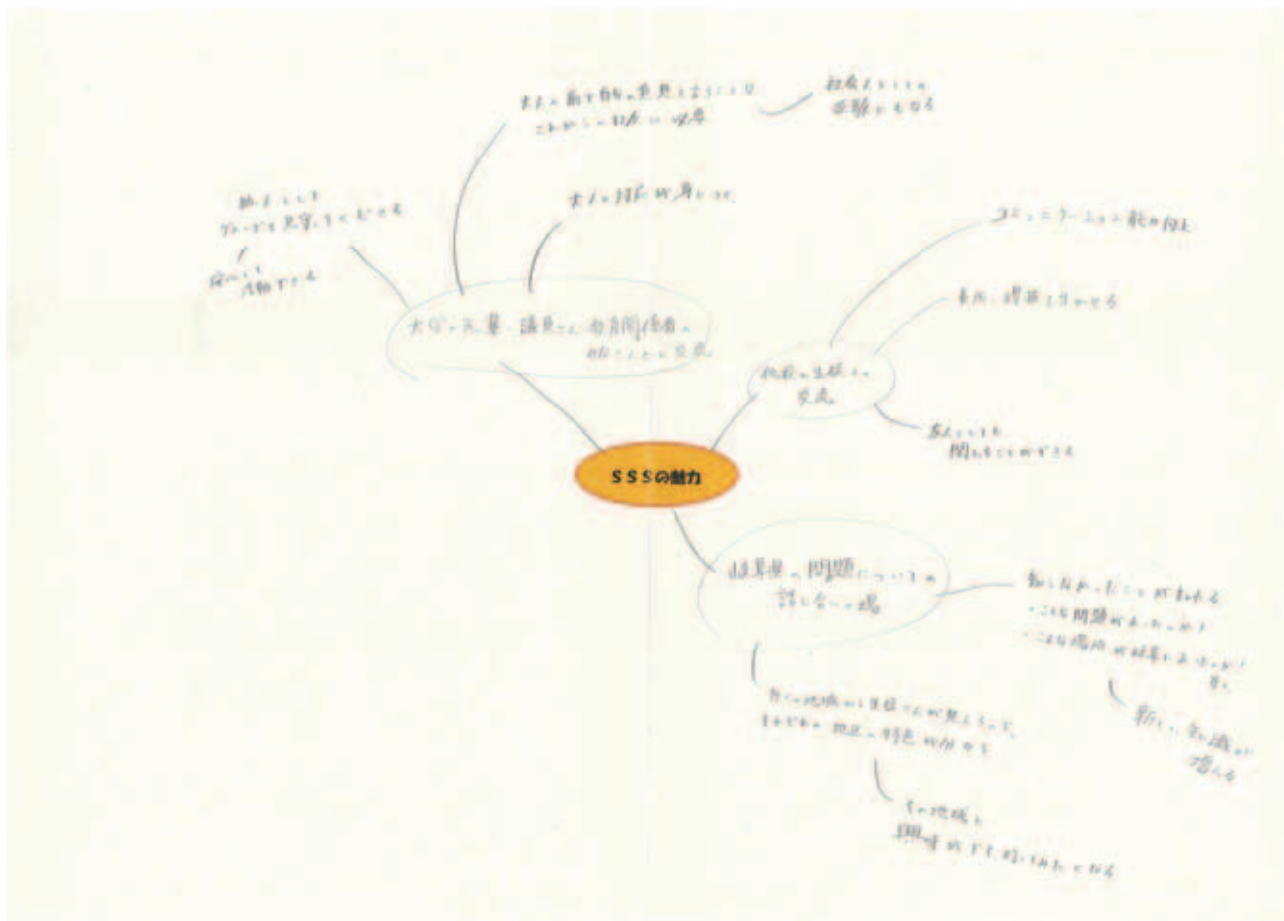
SSSの魅力

大人の前で自分の意見をまとめたり
これからの社会に必要

社会人になっての
経験にもなる

大人の対応が身につく

協力しして
グループを充実させることができる
/
自分から
行動できる

大学の先輩、議員さん、市役所職員の
方々と一緒の交流。

コミュニケーション能力の向上

長所、短所を分かち合える

他校の生徒との
交流。

友人になれる
関わることができる

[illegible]の問題について
話し合う場

知らなかったことが知れる
・こんな問題があったのか
・こんな場所が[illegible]

新しい知識が
増える

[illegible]地域の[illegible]
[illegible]

その地域に
興味がもてるきっかけになる